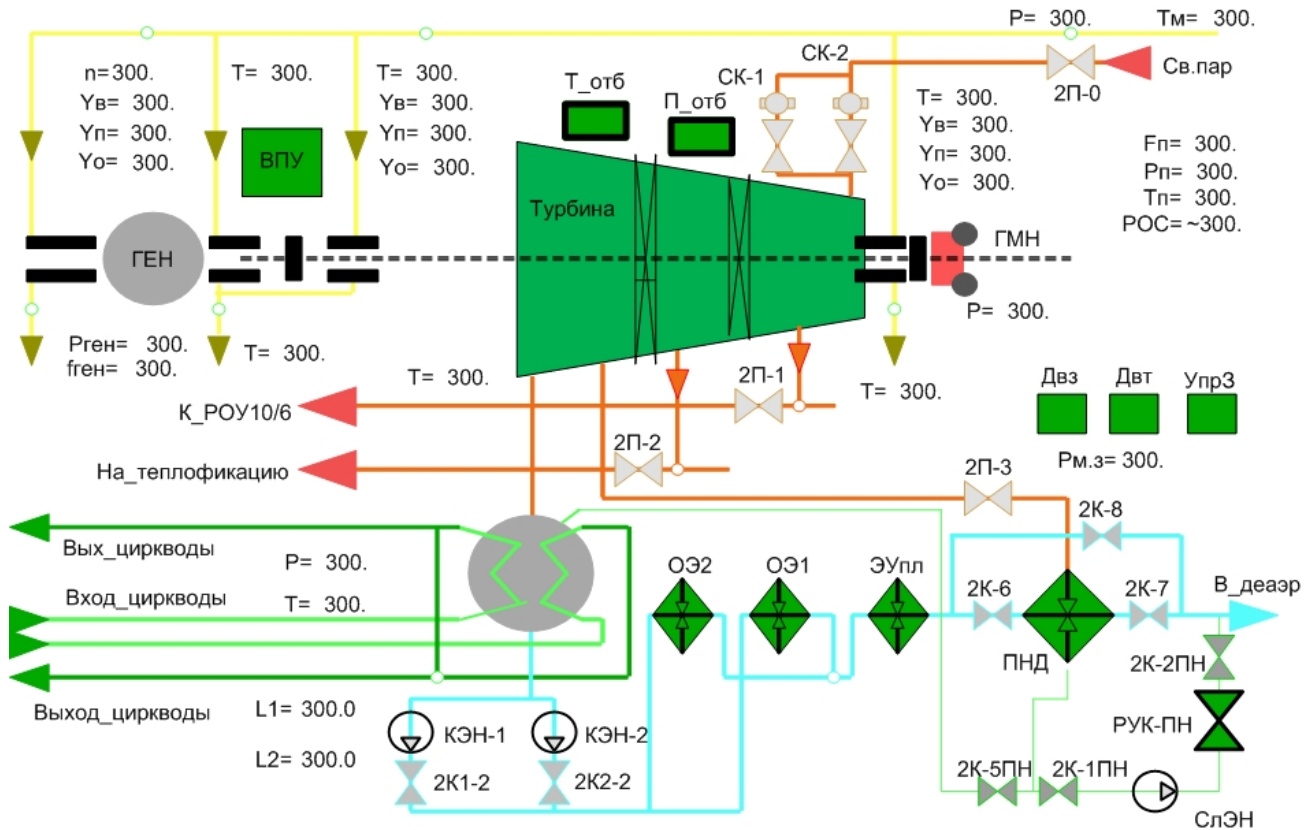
P= 300.
Tм= 300.
СК-2
СК-1
2П-0
Св.пар
n=300.
Yв= 300.
Yп= 300.
Yо= 300.
T= 300.
ВПУ
T= 300.
Yв= 300.
Yп= 300.
Yо= 300.
T_отб
П_отб
T= 300.
Yв= 300.
Yп= 300.
Yо= 300.
Fп= 300.
Рп= 300.
Тп= 300.
РОС=~300.
Турбина
ГЕН
ГМН
P= 300.
Pген= 300.
fген= 300.
T= 300.
T= 300.
2П-1
T= 300.
К_РОУ10/6
Двз
Двт
Упр3
2П-2
На_теплофикацию
Рм.з= 300.
2П-3
2К-8
Вых_циркводы
P= 300.
ОЭ2
ОЭ1
ЭУпл
2К-6
2К-7
В_деаэр
Вход_циркводы
T= 300.
ПНД
2К-2ПН
Выход_циркводы
L1= 300.0
КЭН-1
КЭН-2
РУК-ПН
L2= 300.0
2К1-2
2К2-2
2К-5ПН
2К-1ПН
СлЭН